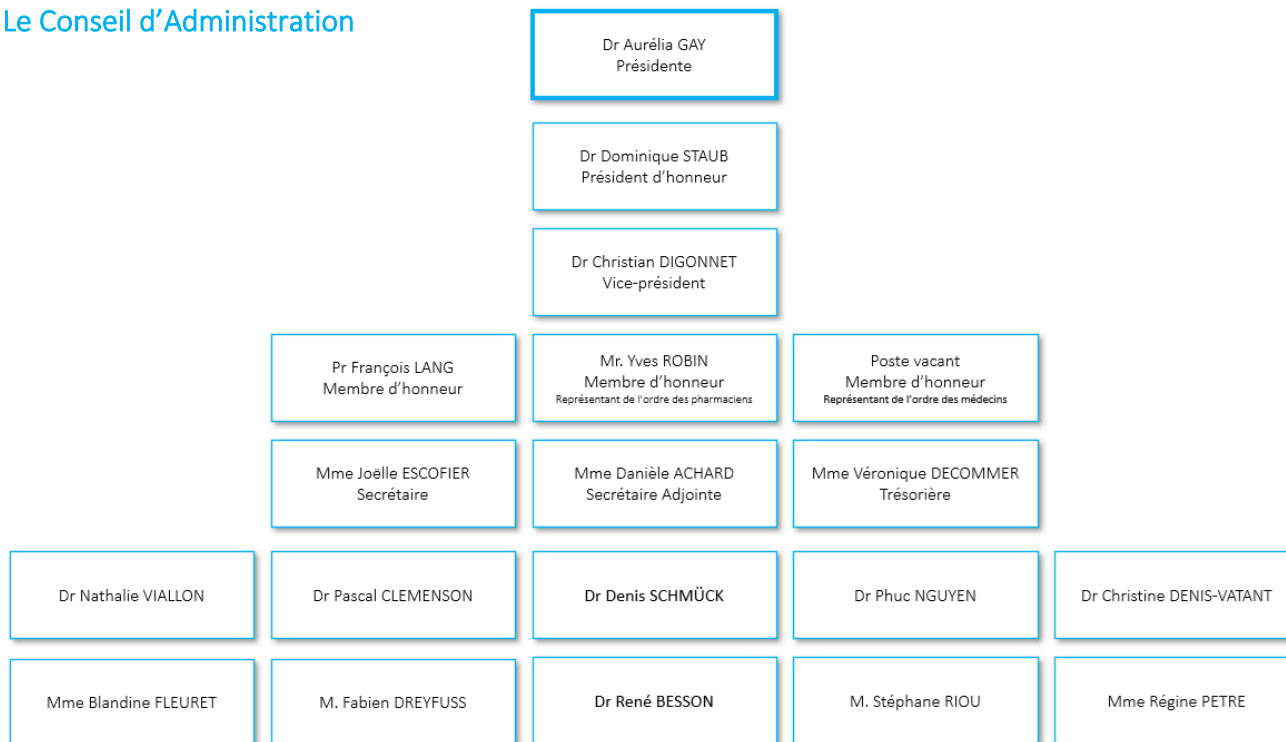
Le Conseil d’Administration

Dr Aurélia GAY
Présidente

Dr Dominique STAUB
Président d’honneur

Dr Christian DIGONNET
Vice-président

Pr François LANG
Membre d’honneur

Mr. Yves ROBIN
Membre d’honneur
Représentant de l’ordre des pharmaciens

Poste vacant
Membre d’honneur
Représentant de l’ordre des médecins

Mme Joëlle ESCOFIER
Secrétaire

Mme Danièle ACHARD
Secrétaire Adjointe

Mme Véronique DECOMMER
Trésorière

Dr Nathalie VIALLON

Dr Pascal CLEMENSON

Dr Denis SCHMÜCK

Dr Phuc NGUYEN

Dr Christine DENIS-VATANT

Mme Blandine FLEURET

M. Fabien DREYFUSS

Dr René BESSON

M. Stéphane RIOU

Mme Régine PETRE